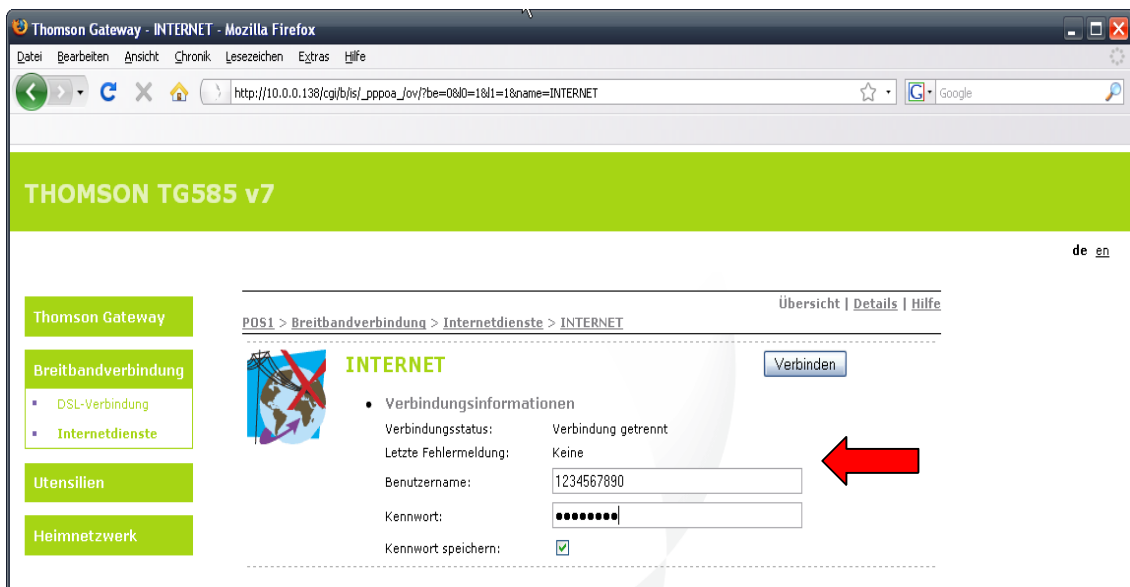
Thomson Gateway - INTERNET - Mozilla Firefox

Datei Bearbeiten Ansicht Chronik Lesezeichen Extras Hilfe

http://10.0.0.138/cgi/b/is/_pppoa_/ov/?be=0&l0=1&l1=1&name=INTERNET

Google

THOMSON TG585 v7

de en

Thomson Gateway

Breitbandverbindung

DSL-Verbindung

Internetdienste

Utensilien

Heimnetzwerk

Übersicht | Details | Hilfe

POS1 > Breitbandverbindung > Internetdienste > INTERNET

INTERNET

Verbinden

• Verbindungsinformationen

| Verbindungsstatus: | Verbindung getrennt |
|---|---|
| Letzte Fehlermeldung: | Keine |
| Benutzername: | 1234567890 |
| Kennwort: | •••••••• |
| Kennwort speichern: | ☑ |